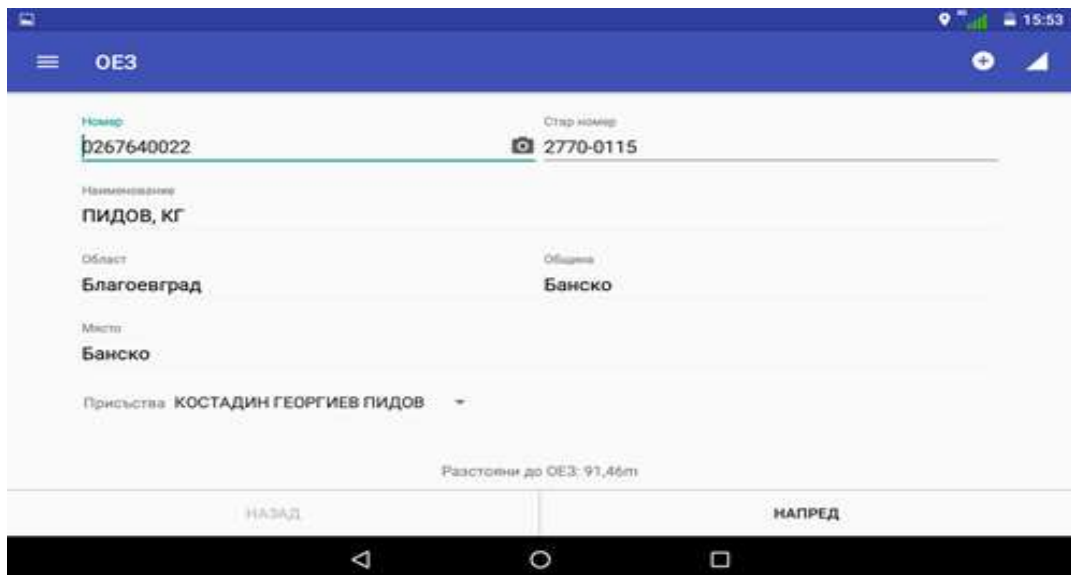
15:53

ОЕЗ

Номер
0267640022

Стар номер
2770-0115

Наименование
ПИДОВ, КГ

Област
Благоевград

Община
Банско

Място
Банско

Присъства КОСТАДИН ГЕОРГИЕВ ПИДОВ

Разстояние до ОЕЗ: 91,46m

НАЗАД

НАПРЕД